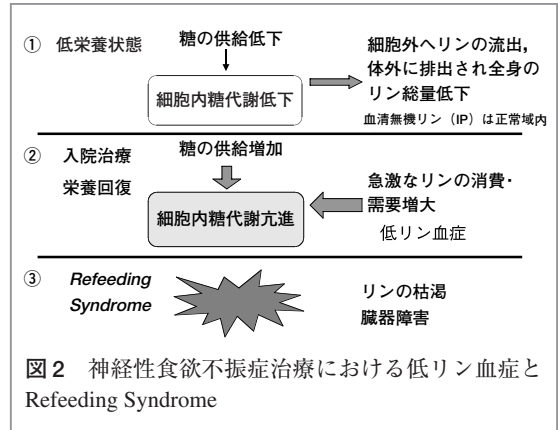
① 低栄養状態

糖の供給低下

細胞内糖代謝低下

細胞外へリンの流出，体外に排出され全身のリン総量低下

血清無機リン（IP）は正常域内

② 入院治療 栄養回復

糖の供給増加

細胞内糖代謝亢進

急激なリンの消費・需要増大

低リン血症

③ *Refeeding Syndrome*

リンの枯渇 臓器障害

図2 神経性食欲不振症治療における低リン血症と Refeeding Syndrome